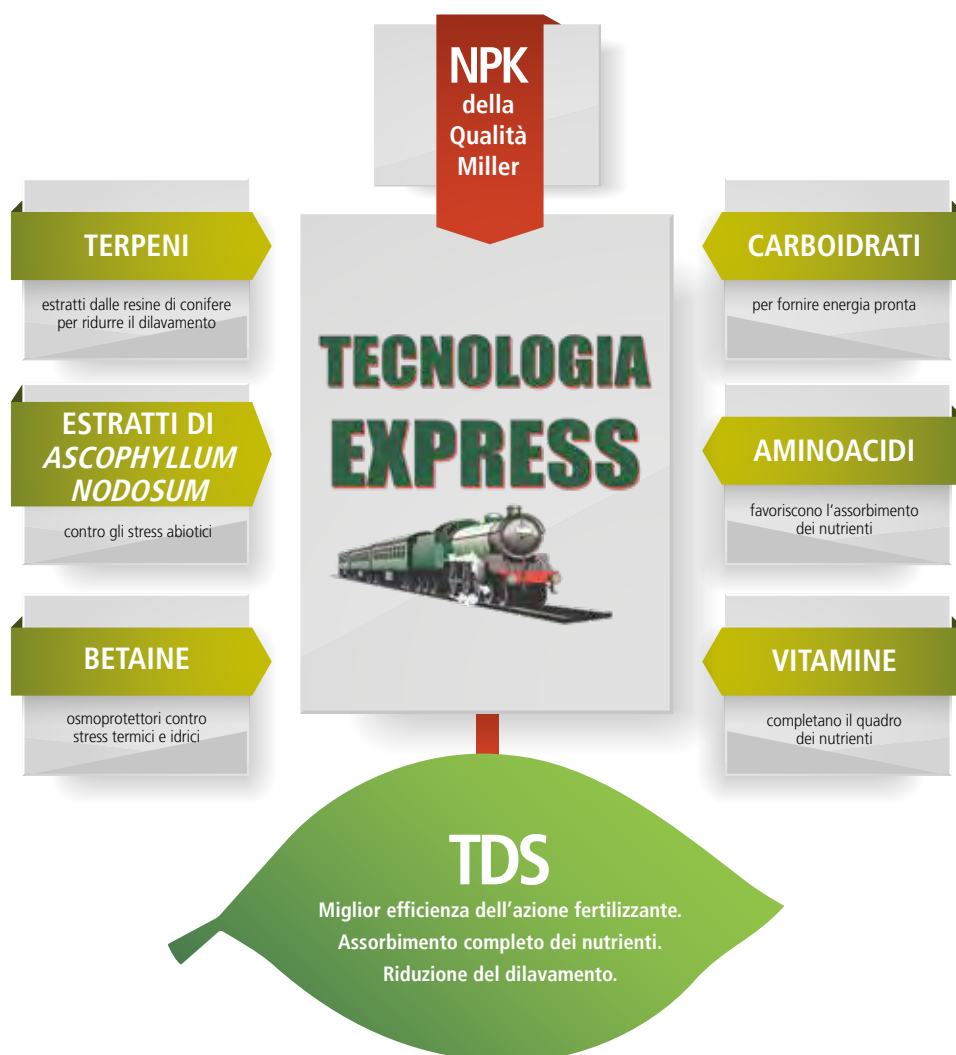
NPK
della
Qualità
Miller

TERPENI

estratti dalle resine di conifere per ridurre il dilavamento

ESTRATTI DI *ASCOPHYLLUM NODOSUM*

contro gli stress abiotici

BETAINE

osmoprotettori contro stress termici e idrici

TECNOLOGIA
EXPRESS

CARBOIDRATI

per fornire energia pronta

AMINOACIDI

favoriscono l'assorbimento dei nutrienti

VITAMINE

completano il quadro dei nutrienti

TDS

Miglior efficienza dell'azione fertilizzante.
Assorbimento completo dei nutrienti.
Riduzione del dilavamento.